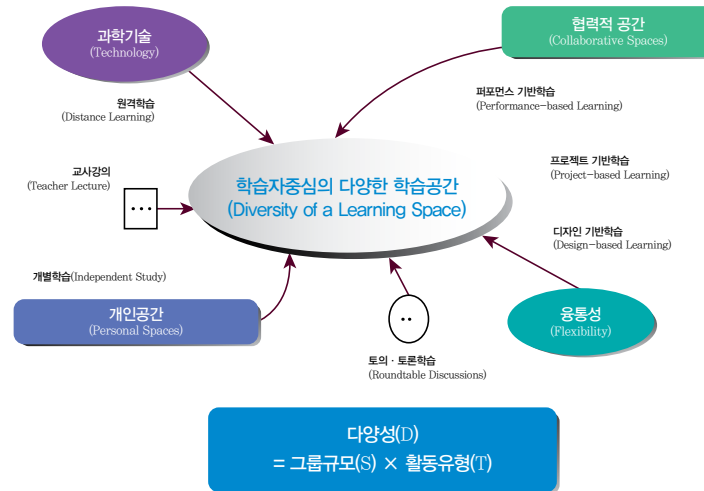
과학기술
(Technology)

협력적 공간
(Collaborative Spaces)

원격학습
(Distance Learning)

퍼포먼스 기반학습
(Performance-based Learning)

교사강의
(Teacher Lecture)

학습자중심의 다양한 학습공간
(Diversity of a Learning Space)

프로젝트 기반학습
(Project-based Learning)

디자인 기반학습
(Design-based Learning)

개별학습(Independent Study)

개인공간
(Personal Spaces)

융통성
(Flexibility)

토의 · 토론학습
(Roundtable Discussions)

다양성(D)
= 그룹규모(S) × 활동유형(T)